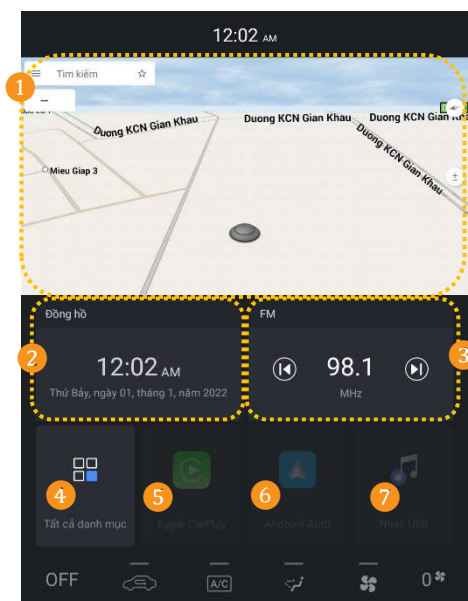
12:02 AM

1

Tìm kiếm

--

Duong KCN Gian Khau

Duong KCN Gian Khau

Duong KCN Gian Khau

Mieu Giap 3

2

Đồng hồ

12:02 AM

Thứ Bảy, ngày 01, tháng 1, năm 2022

FM

98.1

MHz

3

4

Tất cả danh mục

5

Apple CarPlay

6

Android Auto

7

Nhạc USB

OFF

A/C

0